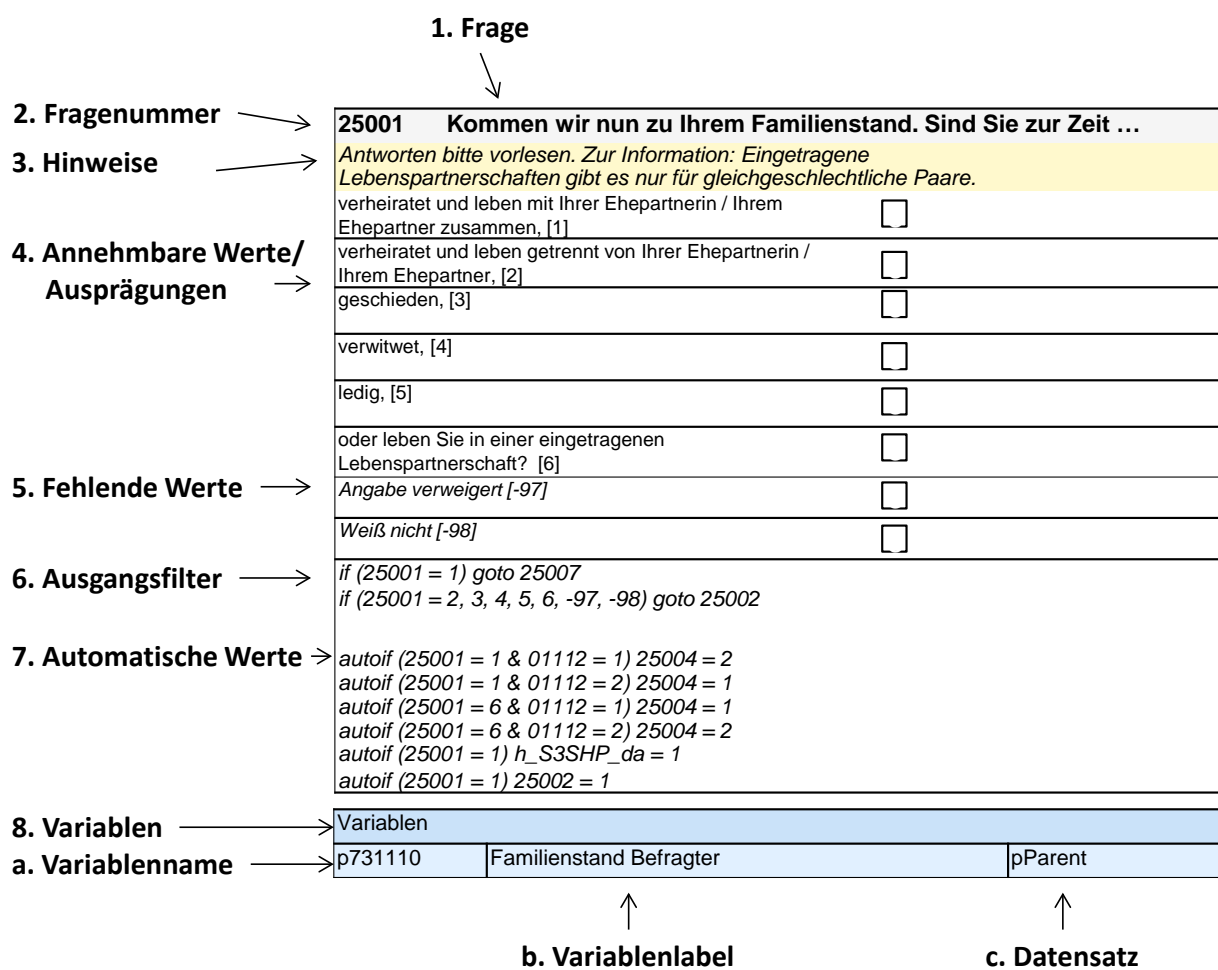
1. Frage

2. Fragenummer

3. Hinweise

4. Annehmbare Werte/ Ausprägungen

5. Fehlende Werte

6. Ausgangsfilter

7. Automatische Werte

8. Variablen

a. Variablenname

**25001 Kommen wir nun zu Ihrem Familienstand. Sind Sie zur Zeit …**

*Antworten bitte vorlesen. Zur Information: Eingetragene Lebenspartnerschaften gibt es nur für gleichgeschlechtliche Paare.*

verheiratet und leben mit Ihrer Ehepartnerin / Ihrem Ehepartner zusammen, [1]

verheiratet und leben getrennt von Ihrer Ehepartnerin / Ihrem Ehepartner, [2]

geschieden, [3]

verwitwet, [4]

ledig, [5]

oder leben Sie in einer eingetragenen Lebenspartnerschaft? [6]

*Angabe verweigert [-97]*

*Weiß nicht [-98]*

*if (25001 = 1) goto 25007*
*if (25001 = 2, 3, 4, 5, 6, -97, -98) goto 25002*

*autoif (25001 = 1 & 01112 = 1) 25004 = 2*
*autoif (25001 = 1 & 01112 = 2) 25004 = 1*
*autoif (25001 = 6 & 01112 = 1) 25004 = 1*
*autoif (25001 = 6 & 01112 = 2) 25004 = 2*
*autoif (25001 = 1) h_S3SHP_da = 1*
*autoif (25001 = 1) 25002 = 1*

Variablen

| p731110 | Familienstand Befragter | pParent |
|---|---|---|

b. Variablenlabel

c. Datensatz